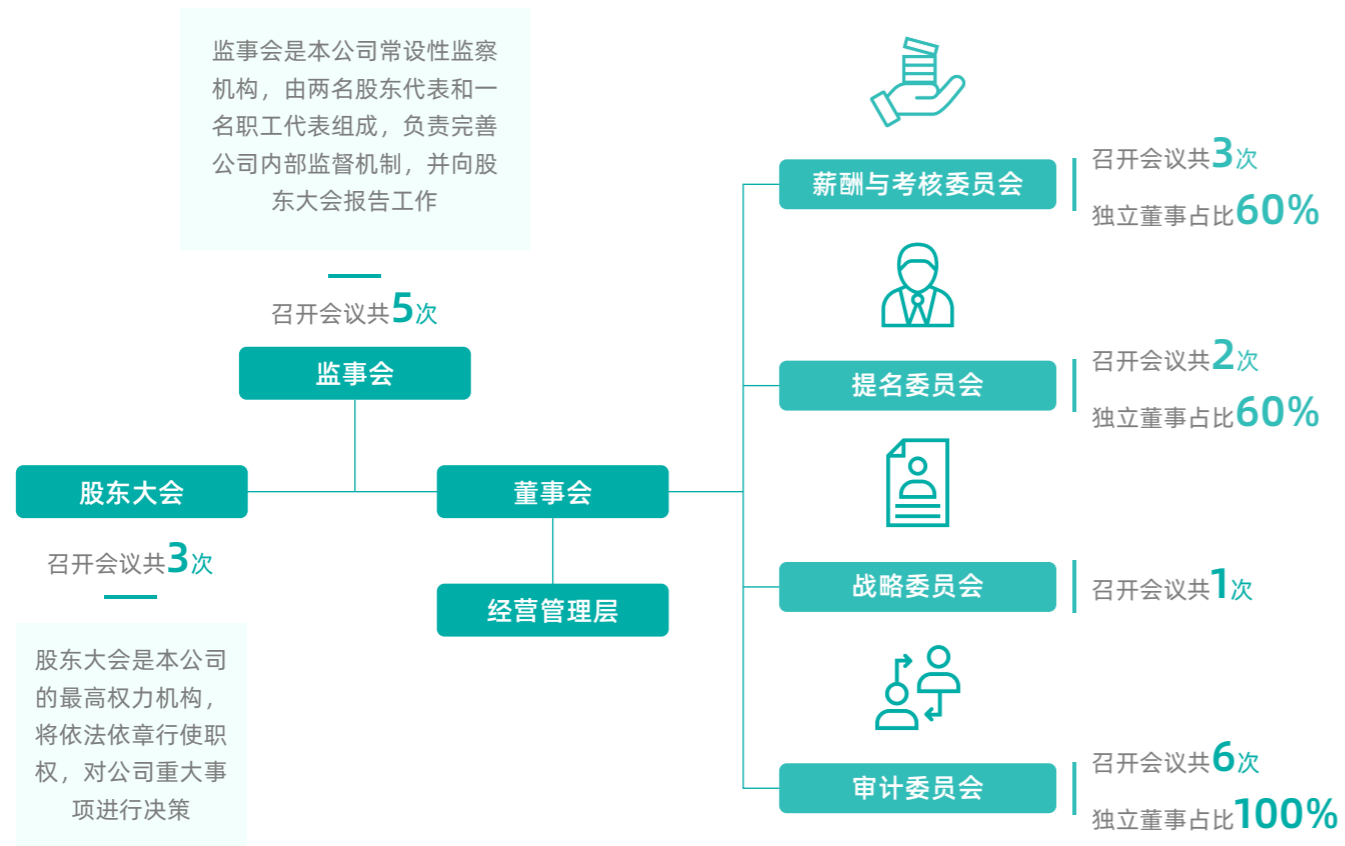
监事会是本公司常设性监察机构，由两名股东代表和一名职工代表组成，负责完善公司内部监督机制，并向股东大会报告工作

召开会议共5次

监事会

股东大会

召开会议共3次

股东大会是本公司的最高权力机构，将依法依章行使职权，对公司重大事项进行决策

董事会

经营管理层

薪酬与考核委员会

召开会议共3次
独立董事占比60%

提名委员会

召开会议共2次
独立董事占比60%

战略委员会

召开会议共1次

审计委员会

召开会议共6次
独立董事占比100%